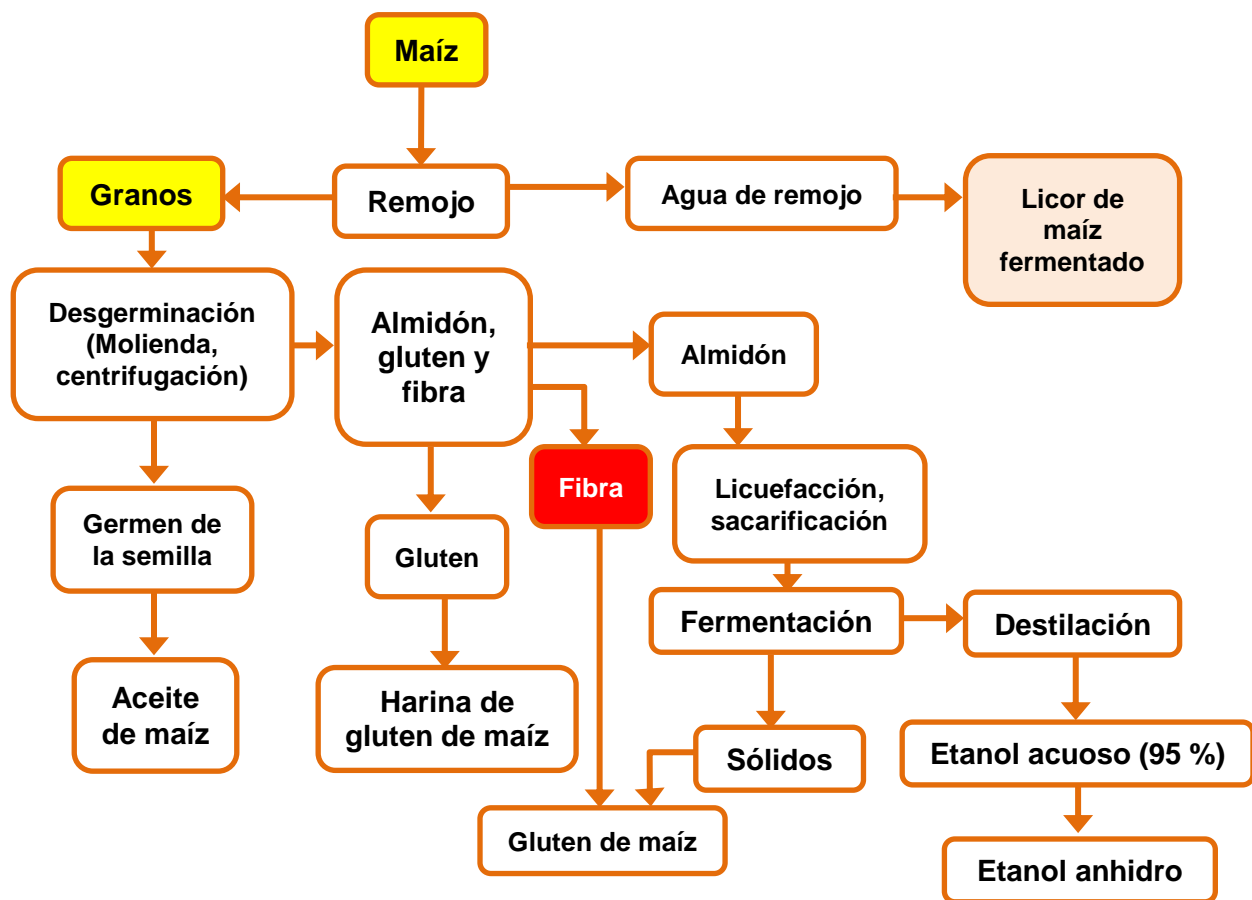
Maíz

Granos

Remojo

Agua de remojo

Licor de maíz fermentado

Desgerminación (Molienda, centrifugación)

Almidón, gluten y fibra

Almidón

Fibra

Licuefacción, sacarificación

Germen de la semilla

Gluten

Fermentación

Destilación

Aceite de maíz

Harina de gluten de maíz

Sólidos

Etanol acuoso (95 %)

Gluten de maíz

Etanol anhidro